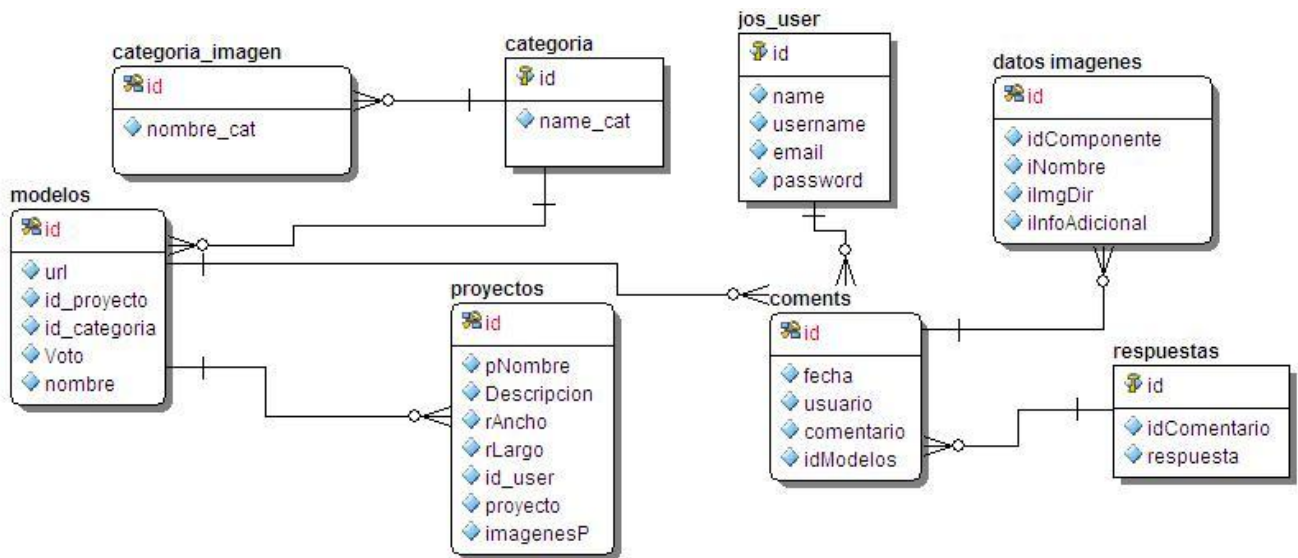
categoria_imagen
id
nombre_cat

categoria
id
name_cat

jos_user
id
name
username
email
password

datos imagenes
id
idComponente
iNombre
iImgDir
iInfoAdicional

modelos
id
url
id_proyecto
id_categoria
Voto
nombre

proyectos
id
pNombre
Descripcion
rAncho
rLargo
id_user
proyecto
imagenesP

coments
id
fecha
usuario
comentario
idModelos

respuestas
id
idComentario
respuesta